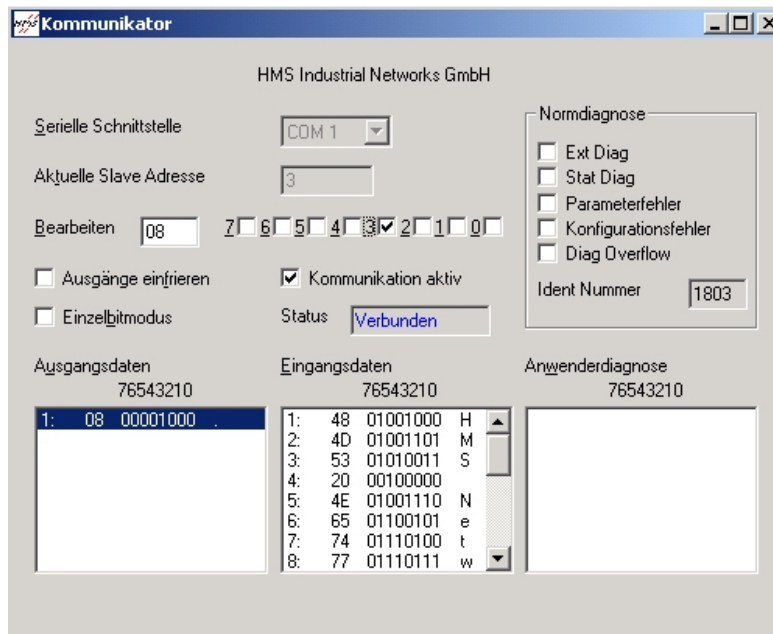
Kommunikator

HMS Industrial Networks GmbH

Serielle Schnittstelle COM 1

Aktuelle Slave Adresse 3

Bearbeiten 08 7 6 5 4 3 2 1 0

Ausgänge einfrieren

Kommunikation aktiv

Einzelbitmodus

Status Verbunden

Normdiagnose

Ext Diag

Stat Diag

Parameterfehler

Konfigurationsfehler

Diag Overflow

Ident Nummer 1803

Ausgangsdaten
76543210
1: 08 00001000 .

Eingangsdaten
76543210
1: 48 01001000 H
2: 4D 01001101 M
3: 53 01010011 S
4: 20 00100000
5: 4E 01001110 N
6: 65 01100101 e
7: 74 01110100 t
8: 77 01110111 w

Anwenderdiagnose
76543210